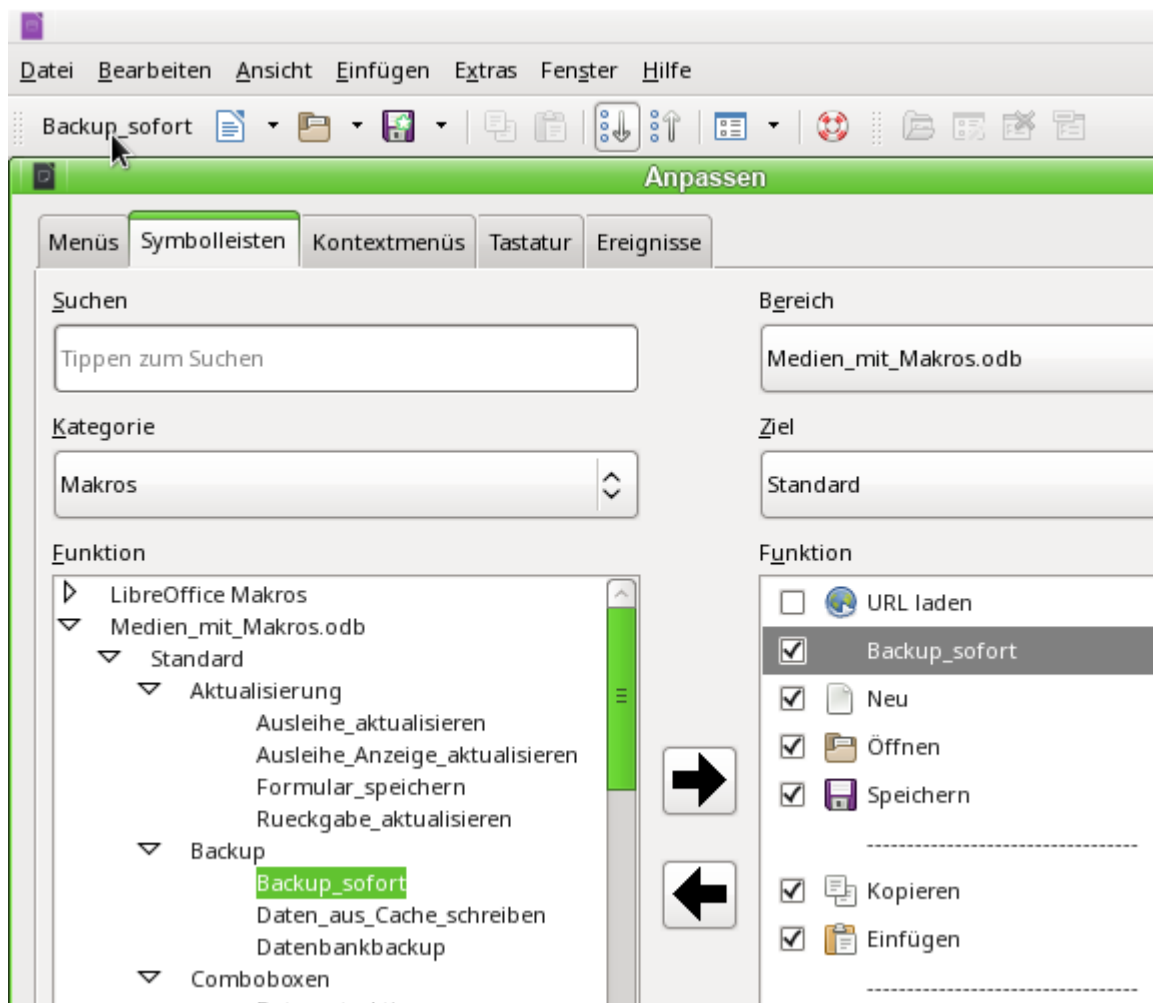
Datei Bearbeiten Ansicht Einfügen Extras Fenster Hilfe

Backup_sofort

Anpassen

Menüs Symbolleisten Kontextmenüs Tastatur Ereignisse

Suchen

Tippen zum Suchen

Bereich

Medien_mit_Makros.odb

Kategorie

Makros

Ziel

Standard

Funktion

LibreOffice Makros
Medien_mit_Makros.odb
Standard
Aktualisierung
Ausleihe_aktualisieren
Ausleihe_Anzeige_aktualisieren
Formular_speichern
Rueckgabe_aktualisieren
Backup
Backup_sofort
Daten_aus_Cache_schreiben
Datenbankbackup
Comboboxen

Funktion

URL laden
Backup_sofort
Neu
Öffnen
Speichern
Kopieren
Einfügen